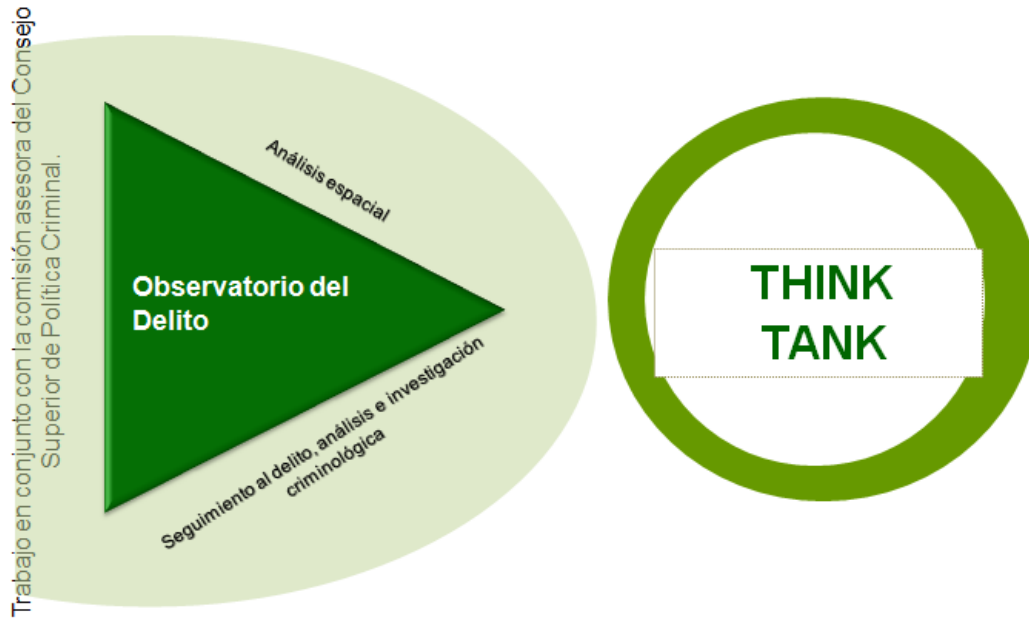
Trabajo en conjunto con la comisión asesora del Consejo Superior de Política Criminal.

Análisis espacial

Observatorio del Delito

Seguimiento al delito, análisis e investigación criminológica

THINK TANK